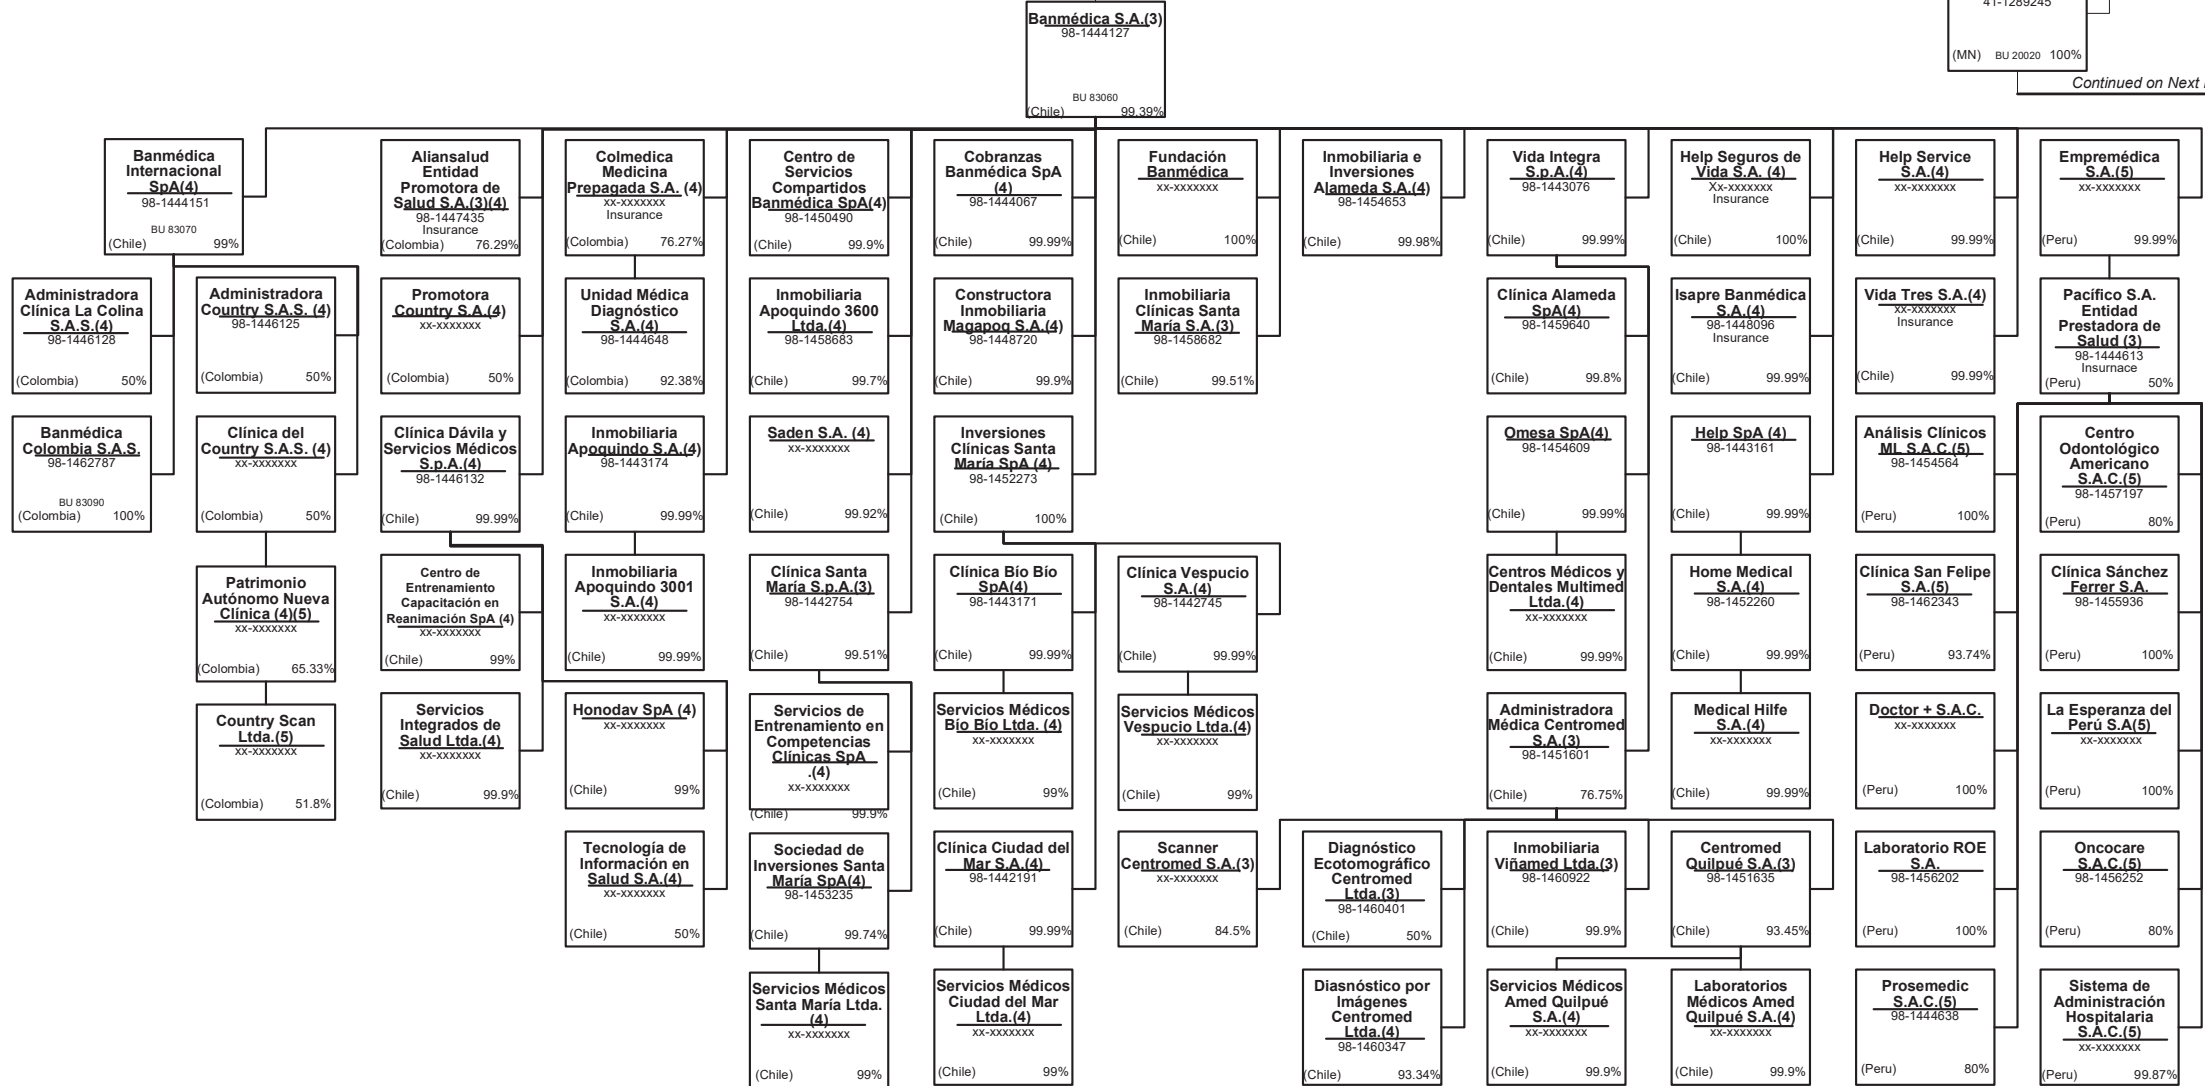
41-1289245

(MN) BU 20020 100%

Continued on Next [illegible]

Banmédica S.A.(3)
98-1444127
BU 83060
(Chile) 99.39%

Banmédica Internacional SpA(4)
98-1444151
BU 83070
(Chile) 99%

Administradora Clínica La Colina S.A.S.(4)
98-1446128
(Colombia) 50%

Banmédica Colombia S.A.S.
98-1462787
BU 83090
(Colombia) 100%

Administradora Country S.A.S. (4)
98-1446125
(Colombia) 50%

Clínica del Country S.A.S. (4)
xx-xxxxxxx
(Colombia) 50%

Patrimonio Autónomo Nueva Clínica (4)(5)
xx-xxxxxxx
(Colombia) 65.33%

Country Scan Ltda.(5)
xx-xxxxxxx
(Colombia) 51.8%

Aliansalud Entidad Promotora de Salud S.A.(3)(4)
98-1447435
Insurance
(Colombia) 76.29%

Promotora Country S.A.(4)
xx-xxxxxxx
(Colombia) 50%

Clínica Dávila y Servicios Médicos S.p.A.(4)
98-1446132
(Chile) 99.99%

Centro de Entrenamiento Capacitación en Reanimación SpA (4)
xx-xxxxxxx
(Chile) 99%

Servicios Integrados de Salud Ltda.(4)
xx-xxxxxxx
(Chile) 99.9%

Colmedica Medicina Prepagada S.A. (4)
xx-xxxxxxx
Insurance
(Colombia) 76.27%

Unidad Médica Diagnóstico S.A.(4)
98-1444648
(Colombia) 92.38%

Inmobiliaria Apoquindo S.A.(4)
98-1443174
(Chile) 99.99%

Inmobiliaria Apoquindo 3001 S.A.(4)
xx-xxxxxxx
(Chile) 99.99%

Honodav SpA (4)
xx-xxxxxxx
(Chile) 99%

Tecnología de Información en Salud S.A.(4)
xx-xxxxxxx
(Chile) 50%

Centro de Servicios Compartidos Banmédica SpA(4)
98-1450490
(Chile) 99.9%

Inmobiliaria Apoquindo 3600 Ltda.(4)
98-1458683
(Chile) 99.7%

Saden S.A. (4)
xx-xxxxxxx
(Chile) 99.92%

Clínica Santa María S.p.A.(3)
98-1442754
(Chile) 99.51%

Servicios de Entrenamiento en Competencias Clínicas SpA .(4)
xx-xxxxxxx
(Chile) 99.9%

Sociedad de Inversiones Santa María SpA(4)
98-1453235
(Chile) 99.74%

Servicios Médicos Santa María Ltda. (4)
xx-xxxxxxx
(Chile) 99%

Cobranzas Banmédica SpA (4)
98-1444067
(Chile) 99.99%

Constructora Inmobiliaria Magapoq S.A.(4)
98-1448720
(Chile) 99.9%

Inversiones Clínicas Santa María SpA (4)
98-1452273
(Chile) 100%

Clínica Bío Bío SpA(4)
98-1443171
(Chile) 99.99%

Servicios Médicos Bío Bío Ltda. (4)
xx-xxxxxxx
(Chile) 99%

Clínica Ciudad del Mar S.A.(4)
98-1442191
(Chile) 99.99%

Servicios Médicos Ciudad del Mar Ltda.(4)
xx-xxxxxxx
(Chile) 99%

Fundación Banmédica
xx-xxxxxxx
(Chile) 100%

Inmobiliaria Clínicas Santa María S.A.(3)
98-1458682
(Chile) 99.51%

Clínica Vespucio S.A.(4)
98-1442745
(Chile) 99.99%

Servicios Médicos Vespucio Ltda.(4)
xx-xxxxxxx
(Chile) 99%

Scanner Centromed S.A.(3)
xx-xxxxxxx
(Chile) 84.5%

Inmobiliaria e Inversiones Alameda S.A.(4)
98-1454653
(Chile) 99.98%

Diagnóstico Ecotomográfico Centromed Ltda.(3)
98-1460401
(Chile) 50%

Diasnóstico por Imágenes Centromed Ltda.(4)
98-1460347
(Chile) 93.34%

Vida Integra S.p.A.(4)
98-1443076
(Chile) 99.99%

Clínica Alameda SpA(4)
98-1459640
(Chile) 99.8%

Omesa SpA(4)
98-1454609
(Chile) 99.99%

Centros Médicos y Dentales Multimed Ltda.(4)
xx-xxxxxxx
(Chile) 99.99%

Administradora Médica Centromed S.A.(3)
98-1451601
(Chile) 76.75%

Inmobiliaria Viñamed Ltda.(3)
98-1460922
(Chile) 99.9%

Servicios Médicos Amed Quilpué S.A.(4)
xx-xxxxxxx
(Chile) 99.9%

Help Seguros de Vida S.A. (4)
Xx-xxxxxxx
Insurance
(Chile) 100%

Isapre Banmédica S.A.(4)
98-1448096
Insurance
(Chile) 99.99%

Help SpA (4)
98-1443161
(Chile) 99.99%

Home Medical S.A.(4)
98-1452260
(Chile) 99.99%

Medical Hilfe S.A.(4)
xx-xxxxxxx
(Chile) 99.99%

Centromed Quilpué S.A.(3)
98-1451635
(Chile) 93.45%

Laboratorios Médicos Amed Quilpué S.A.(4)
xx-xxxxxxx
(Chile) 99.9%

Help Service S.A.(4)
xx-xxxxxxx
(Chile) 99.99%

Vida Tres S.A.(4)
xx-xxxxxxx
Insurance
(Chile) 99.99%

Análisis Clínicos ML S.A.C.(5)
98-1454564
(Peru) 100%

Clínica San Felipe S.A.(5)
98-1462343
(Peru) 93.74%

Doctor + S.A.C.
xx-xxxxxxx
(Peru) 100%

Laboratorio ROE S.A.
98-1456202
(Peru) 100%

Prosemedic S.A.C.(5)
98-1444638
(Peru) 80%

Empremédica S.A.(5)
xx-xxxxxxx
(Peru) 99.99%

Pacífico S.A. Entidad Prestadora de Salud (3)
98-1444613
Insurnace
(Peru) 50%

Centro Odontológico Americano S.A.C.(5)
98-1457197
(Peru) 80%

Clínica Sánchez Ferrer S.A.
98-1455936
(Peru) 100%

La Esperanza del Perú S.A(5)
xx-xxxxxxx
(Peru) 100%

Oncocare S.A.C.(5)
98-1456252
(Peru) 80%

Sistema de Administración Hospitalaria S.A.C.(5)
xx-xxxxxxx
(Peru) 99.87%